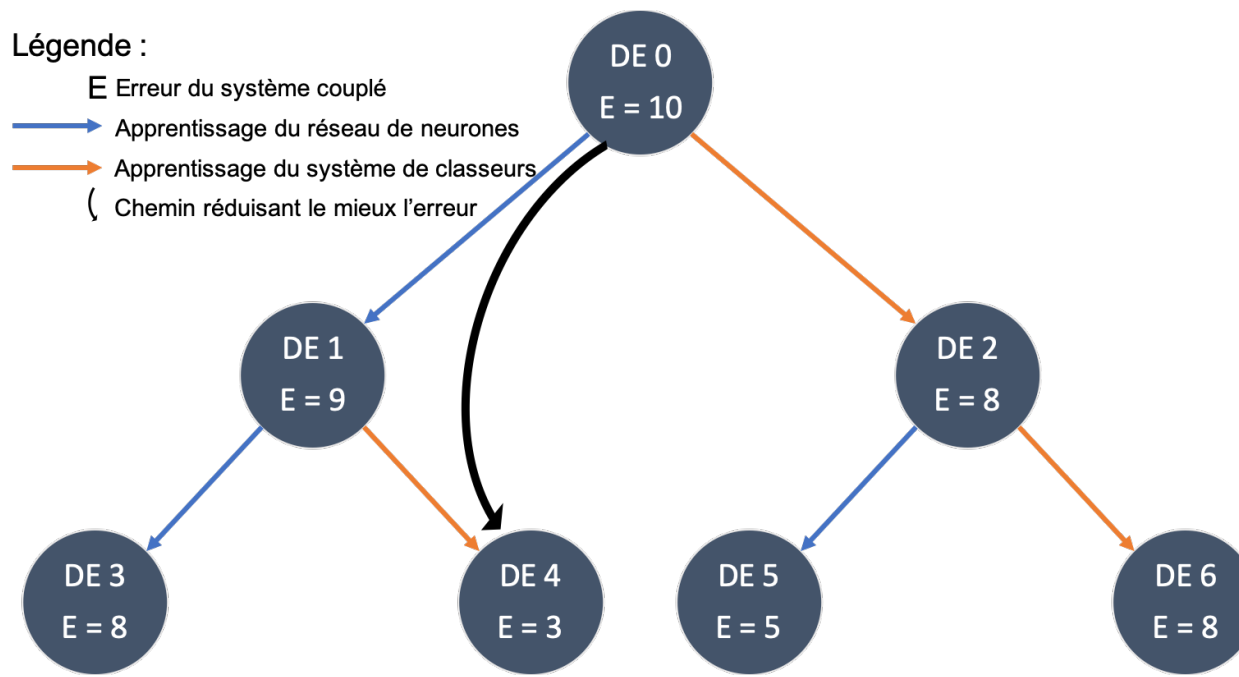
Légende :
E Erreur du système couplé
Apprentissage du réseau de neurones
Apprentissage du système de classeurs
Chemin réduisant le mieux l'erreur

DE 0
E = 10

DE 1
E = 9

DE 2
E = 8

DE 3
E = 8

DE 4
E = 3

DE 5
E = 5

DE 6
E = 8